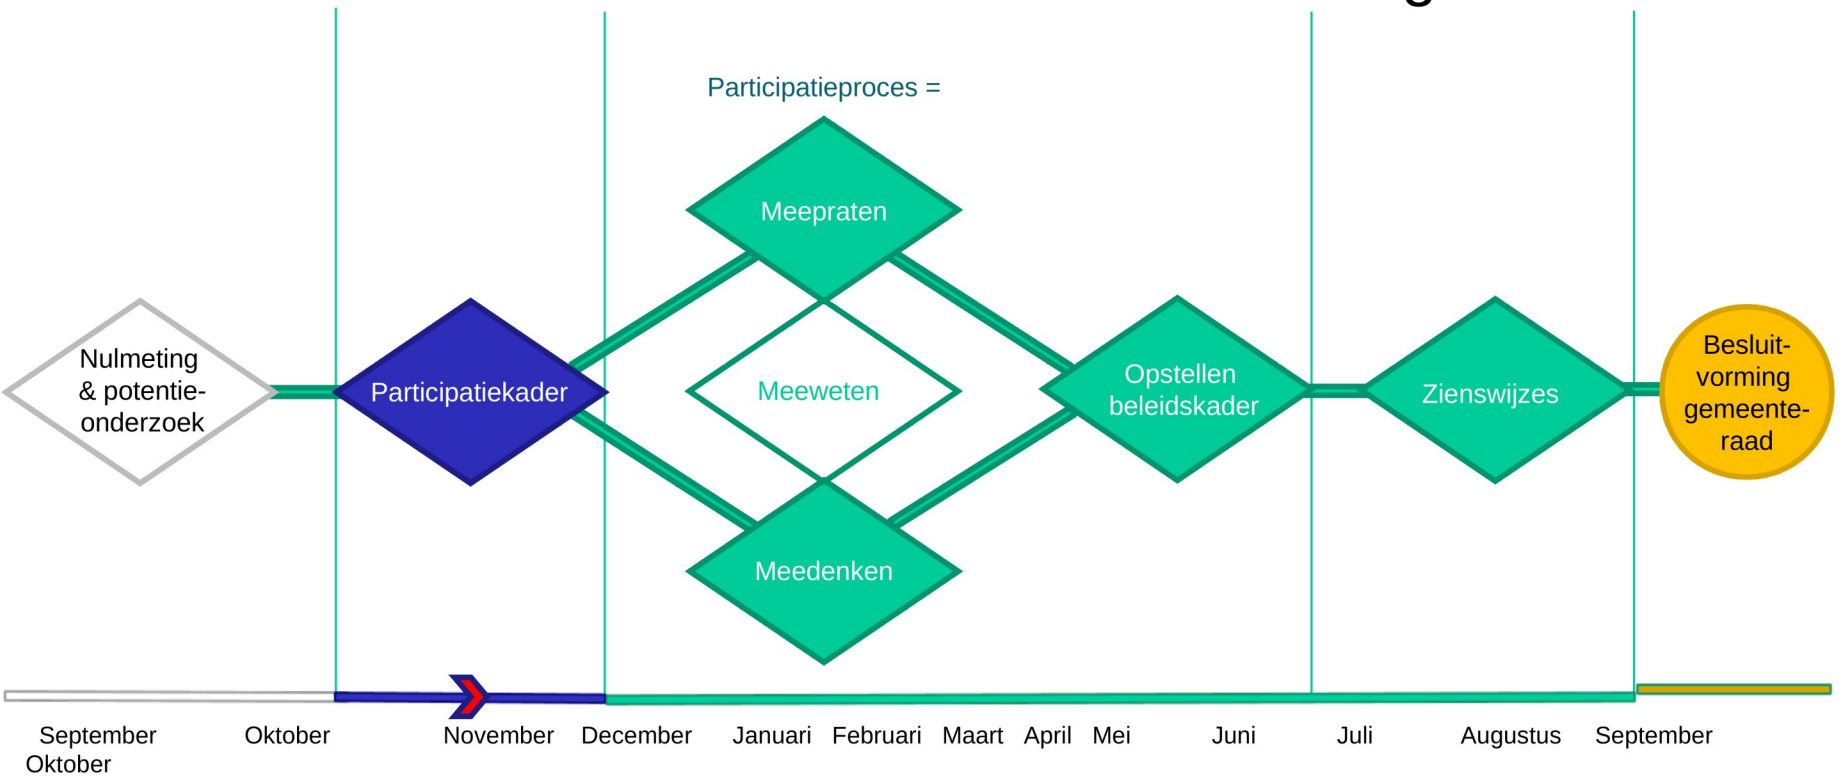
Participatieproces =

Meepraten

Nulmeting & potentieonderzoek

Participatiekader

Meeweten

Opstellen beleidskader

Zienswijzes

Besluitvorming gemeenteraad

Meedenken

September Oktober Oktober November December Januari Februari Maart April Mei Juni Juli Augustus September